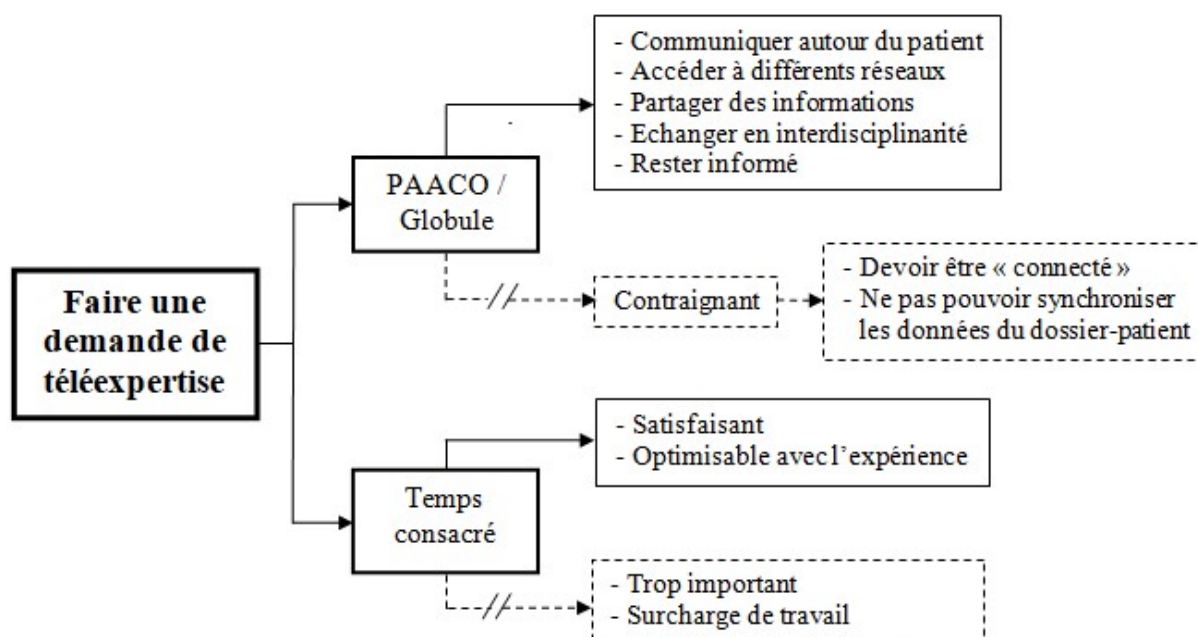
Faire une demande de téléexpertise

PAACO / Globule

- Communiquer autour du patient
- Accéder à différents réseaux
- Partager des informations
- Echanger en interdisciplinarité
- Rester informé

Contraignant

- Devoir être « connecté »
- Ne pas pouvoir synchroniser les données du dossier-patient

Temps consacré

- Satisfaisant
- Optimisable avec l'expérience

- Trop important
- Surcharge de travail